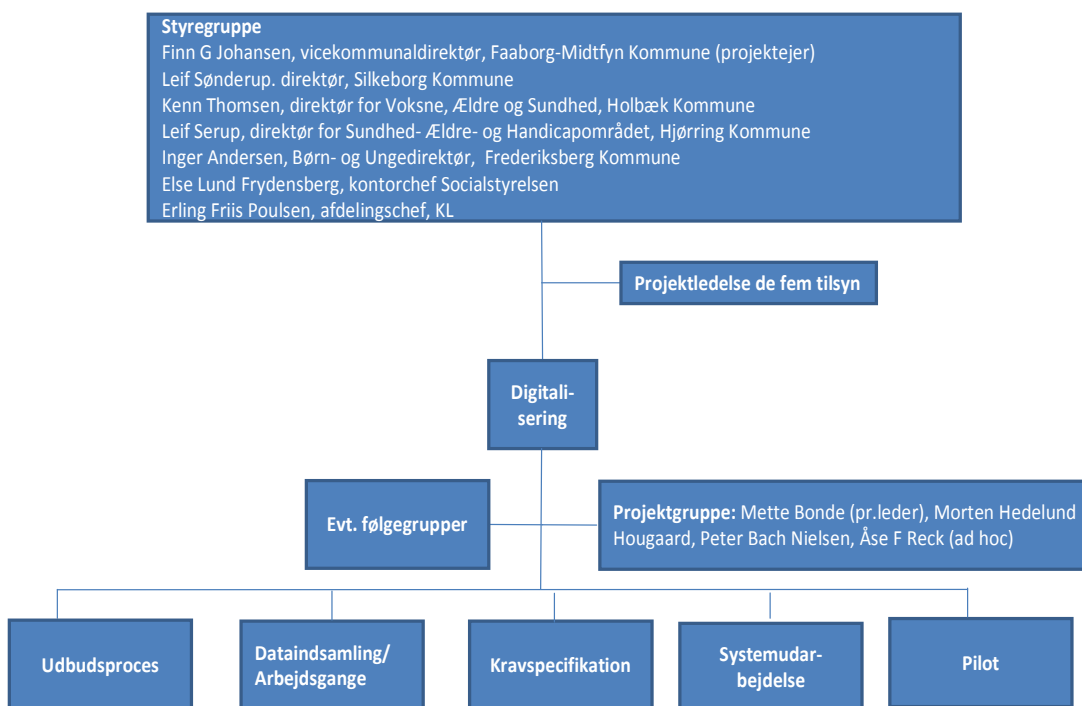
Styregruppe
Finn G Johansen, vicekommunaldirektør, Faaborg-Midtfyn Kommune (projektejer)
Leif Sønderup. direktør, Silkeborg Kommune
Kenn Thomsen, direktør for Voksne, Ældre og Sundhed, Holbæk Kommune
Leif Serup, direktør for Sundhed- Ældre- og Handicapområdet, Hjørring Kommune
Inger Andersen, Børn- og Ungedirektør, Frederiksberg Kommune
Else Lund Frydensberg, kontorchef Socialstyrelsen
Erling Friis Poulsen, afdelingschef, KL

Projektledelse de fem tilsyn

Digitalisering

Evt. følgegrupper

Projektgruppe: Mette Bonde (pr.leder), Morten Hedelund Hougaard, Peter Bach Nielsen, Åse F Reck (ad hoc)

Udbudsproces

Dataindsamling/ Arbejdsgange

Kravspecifikation

Systemudarbejdelse

Pilot